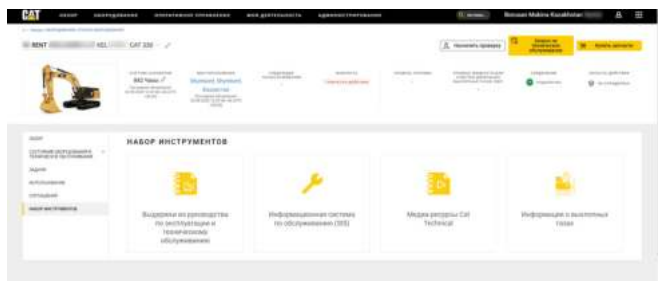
CAT

Borusan Makina Kazakhstan

RENT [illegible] CAT 330

НАБОР ИНСТРУМЕНТОВ

Выдержки из руководства по эксплуатации и техническому обслуживанию

Информационная система по обслуживанию (SIS)

Медиа ресурсы Cat Technical

Информация о выхлопных газах

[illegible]